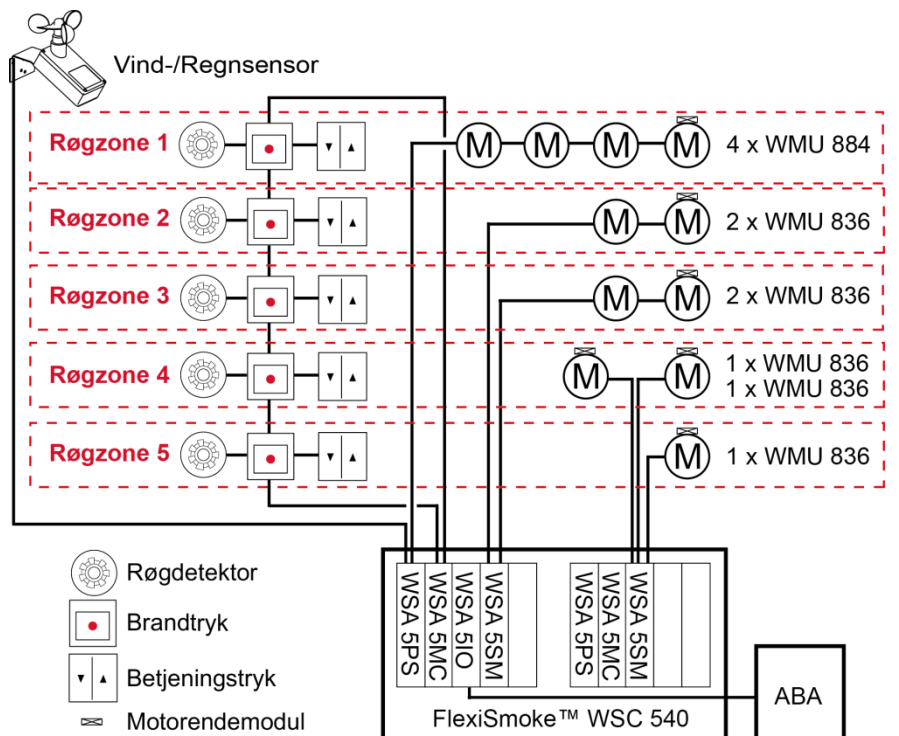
Vind-/Regnsensor

Røgzone 1
4 x WMU 884

Røgzone 2
2 x WMU 836

Røgzone 3
2 x WMU 836

Røgzone 4
1 x WMU 836
1 x WMU 836

Røgzone 5
1 x WMU 836

M M M M M M M M M M M

Røgdetektor
Brandtryk
Betjeningstryk
Motorendemodul

WSA 5PS
WSA 5MC
WSA 5IO
WSA 5SM
WSA 5PS
WSA 5MC
WSA 5SM

ABA

FlexiSmoke™ WSC 540